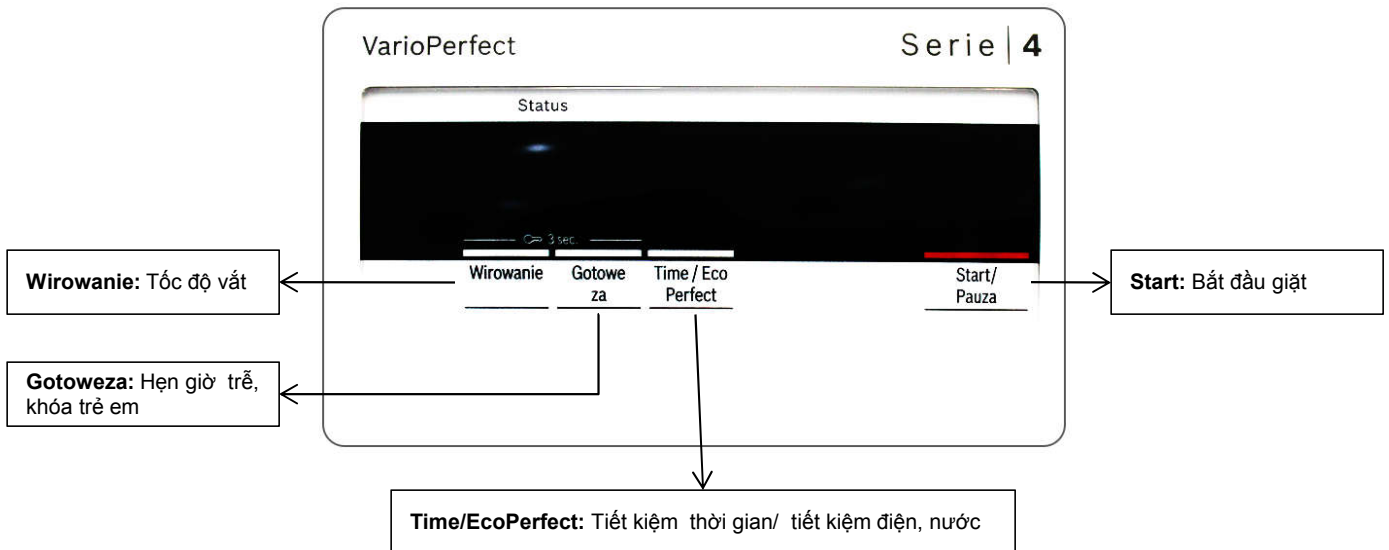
VarioPerfect

Serie | 4

Status

3 sec.

Wirowanie

Gotowe za

Time / Eco Perfect

Start/ Pauza

**Wirowanie:** Tốc độ vắt

**Start:** Bắt đầu giặt

**Gotoweza:** Hẹn giờ trễ, khóa trẻ em

**Time/EcoPerfect:** Tiết kiệm thời gian/ tiết kiệm điện, nước